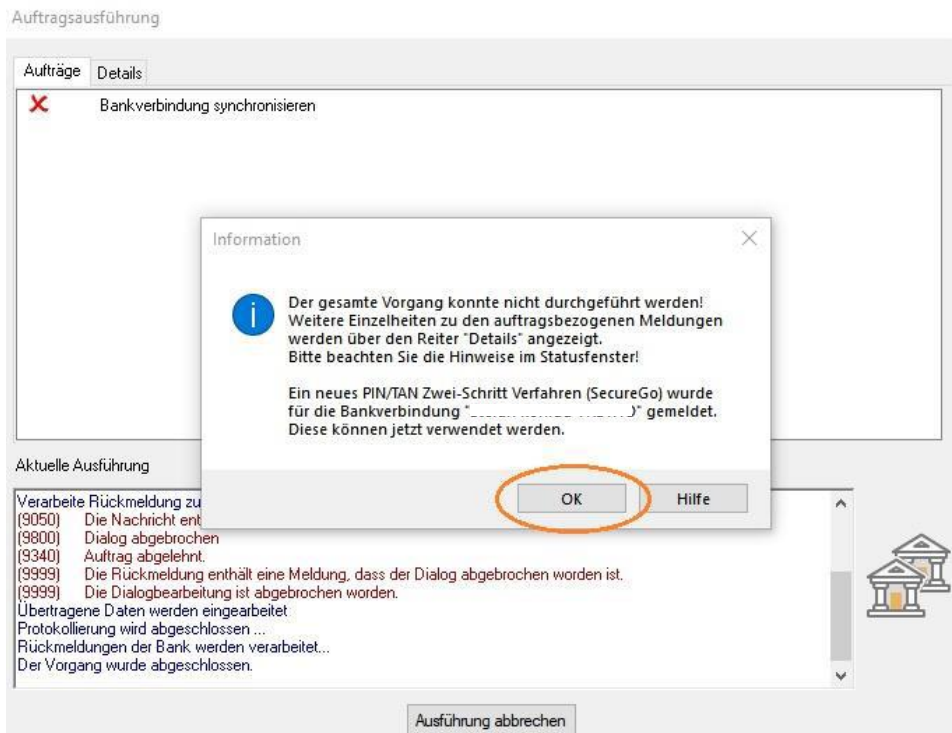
Auftragsausführung

Aufträge | Details

Bankverbindung synchronisieren

Information

Der gesamte Vorgang konnte nicht durchgeführt werden! Weitere Einzelheiten zu den auftragsbezogenen Meldungen werden über den Reiter "Details" angezeigt. Bitte beachten Sie die Hinweise im Statusfenster!

Ein neues PIN/TAN Zwei-Schritt Verfahren (SecureGo) wurde für die Bankverbindung "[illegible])" gemeldet. Diese können jetzt verwendet werden.

OK | Hilfe

Aktuelle Ausführung

Verarbeite Rückmeldung zu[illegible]
(9050) Die Nachricht ent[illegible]
(9800) Dialog abgebrochen
(9340) Auftrag abgelehnt.
(9999) Die Rückmeldung enthält eine Meldung, dass der Dialog abgebrochen worden ist.
(9999) Die Dialogbearbeitung ist abgebrochen worden.
Übertragene Daten werden eingearbeitet
Protokollierung wird abgeschlossen ...
Rückmeldungen der Bank werden verarbeitet...
Der Vorgang wurde abgeschlossen.

Ausführung abbrechen